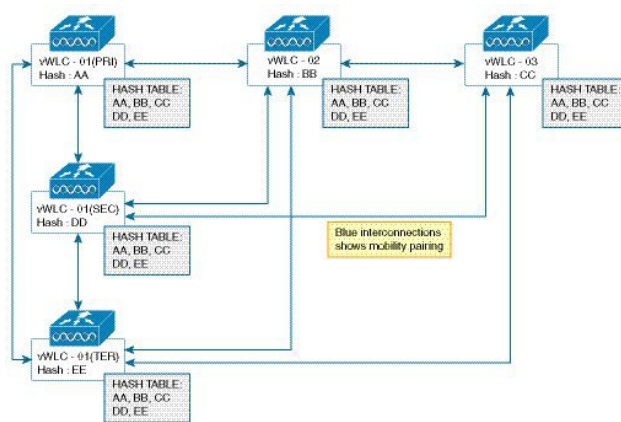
vWLC - 01(PRI)
Hash : AA

HASH TABLE:
AA, BB, CC
DD, EE

vWLC - 02
Hash : BB

HASH TABLE:
AA, BB, CC
DD, EE

vWLC - 03
Hash : CC

HASH TABLE:
AA, BB, CC
DD, EE

vWLC - 01(SEC)
Hash : DD

HASH TABLE:
AA, BB, CC
DD, EE

Blue interconnections shows mobility pairing

vWLC - 01(TER)
Hash : EE

HASH TABLE:
AA, BB, CC
DD, EE